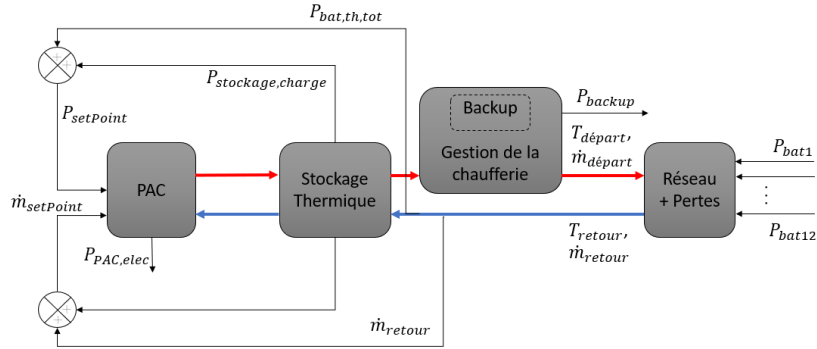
$P_{bat,th,tot}$

$P_{stockage,charge}$

$P_{setPoint}$

Backup

Gestion de la chaufferie

$P_{backup}$

$T_{départ}$, $\dot{m}_{départ}$

PAC

Stockage Thermique

Réseau + Pertes

$P_{bat1}$

$\vdots$

$P_{bat12}$

$\dot{m}_{setPoint}$

$P_{PAC,elec}$

$T_{retour}$, $\dot{m}_{retour}$

$\dot{m}_{retour}$